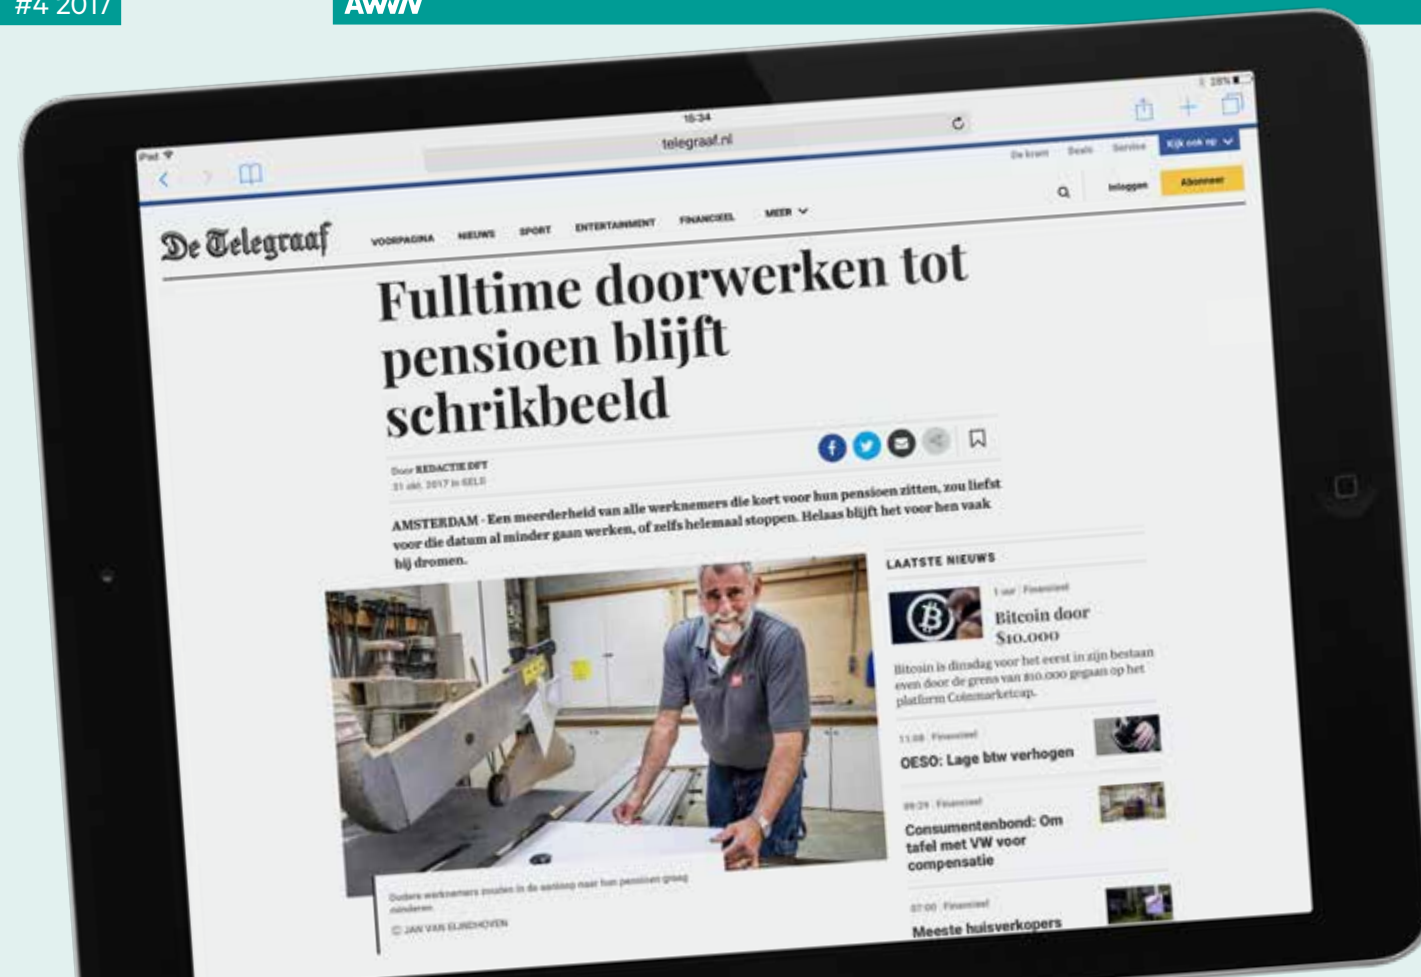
#4 2017

AWVN

iPad

16:34

telegraaf.nl

28%

De krant Deals Service Kijk ook op

Inloggen Abonneer

De Telegraaf

VOORPAGINA NIEUWS SPORT ENTERTAINMENT FINANCIEEL MEER

Fulltime doorwerken tot pensioen blijft schrikbeeld

Door REDACTIE DFT
31 okt. 2017 in GELD

AMSTERDAM - Een meerderheid van alle werknemers die kort voor hun pensioen zitten, zou liefst voor die datum al minder gaan werken, of zelfs helemaal stoppen. Helaas blijft het voor hen vaak bij dromen.

Oudere werknemers zouden in de aanloop naar hun pensioen graag minderen.

© JAN VAN ELJNDHOVEN

LAATSTE NIEUWS

1 uur Financieel

Bitcoin door $10.000

Bitcoin is dinsdag voor het eerst in zijn bestaan even door de grens van $10.000 gegaan op het platform Coinmarketcap.

11:08 Financieel

OESO: Lage btw verhogen

09:29 Financieel

Consumentenbond: Om tafel met VW voor compensatie

07:00 Financieel

Meeste huisverkopers